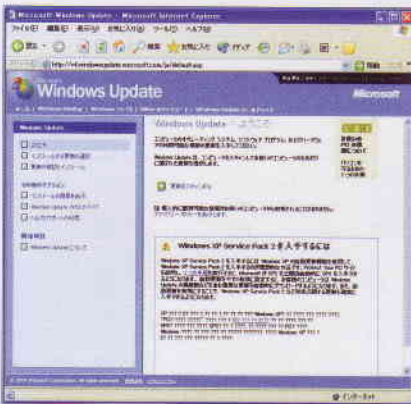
Microsoft Windows Update - Microsoft Internet Explorer
ファイル(F) 編集(E) 表示(V) お気に入り(A) ツール(T) ヘルプ(H)
戻る 検索 お気に入り メディア
アドレス(D) http://v4.windowsupdate.microsoft.com/ja/default.asp 移動
Windows Update
Microsoft
Windows Update
ホーム
Windows Update へようこそ
Windows XP Service Pack 2 を入手するには
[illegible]
インターネット